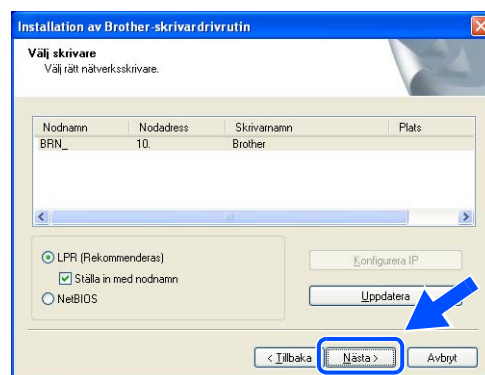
Installation av Brother-skrivardrivrutin

Välj skrivare
Välj rätt nätverksskrivare.

| Nodnamn | Nodadress | Skrivarnamn | Plats |
|---|---|---|---|
| BRN_ | 10. | Brother | |

LPR (Rekommenderas)
Ställa in med nodnamn
NetBIOS

Konfigurera IP
Uppdatera

< Tillbaka
Nästa >
Avbryt